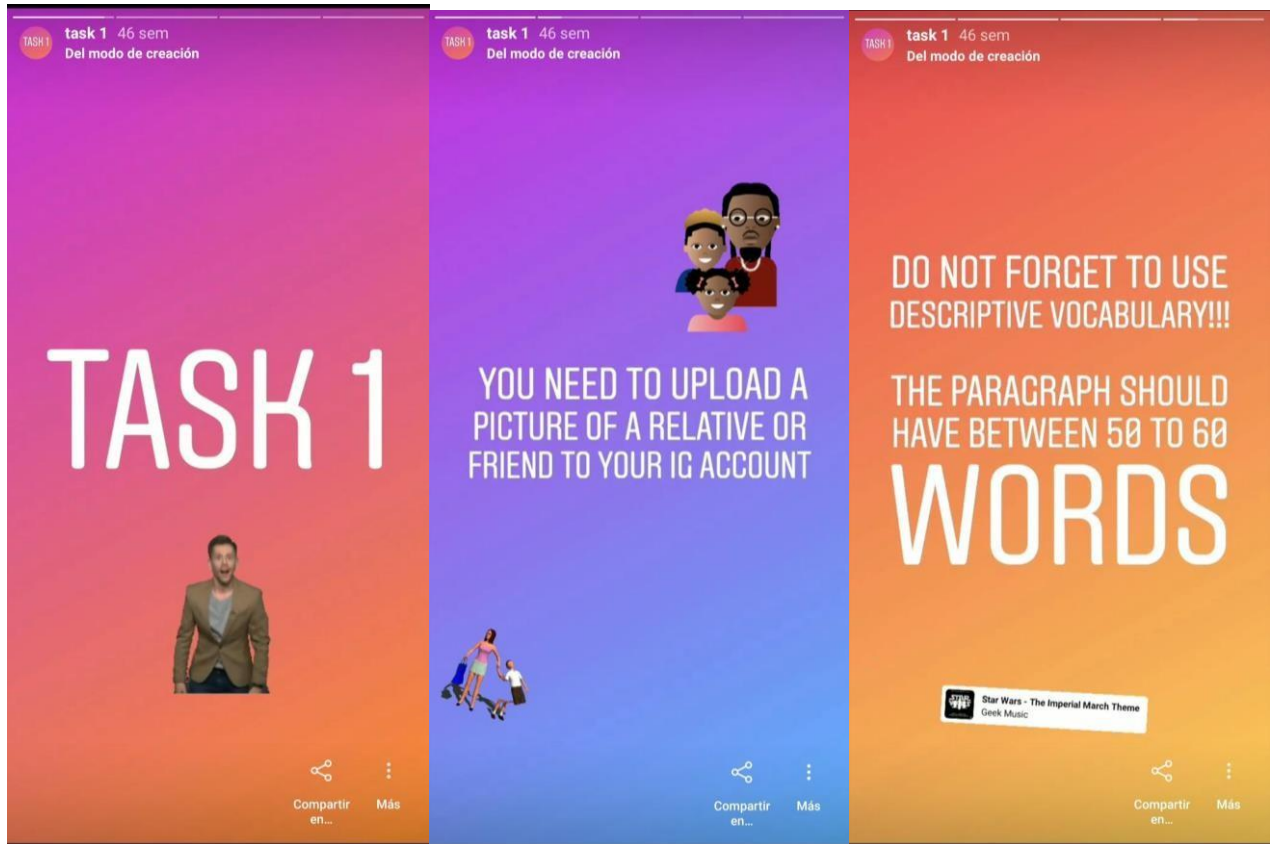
TASK 1 task 1 46 sem
Del modo de creación

TASK 1

Compartir en...
Más

TASK 1 task 1 46 sem
Del modo de creación

YOU NEED TO UPLOAD A PICTURE OF A RELATIVE OR FRIEND TO YOUR IG ACCOUNT

Compartir en...
Más

TASK 1 task 1 46 sem
Del modo de creación

DO NOT FORGET TO USE DESCRIPTIVE VOCABULARY!!!

THE PARAGRAPH SHOULD HAVE BETWEEN 50 TO 60 WORDS

Star Wars - The Imperial March Theme
Geek Music

Compartir en...
Más